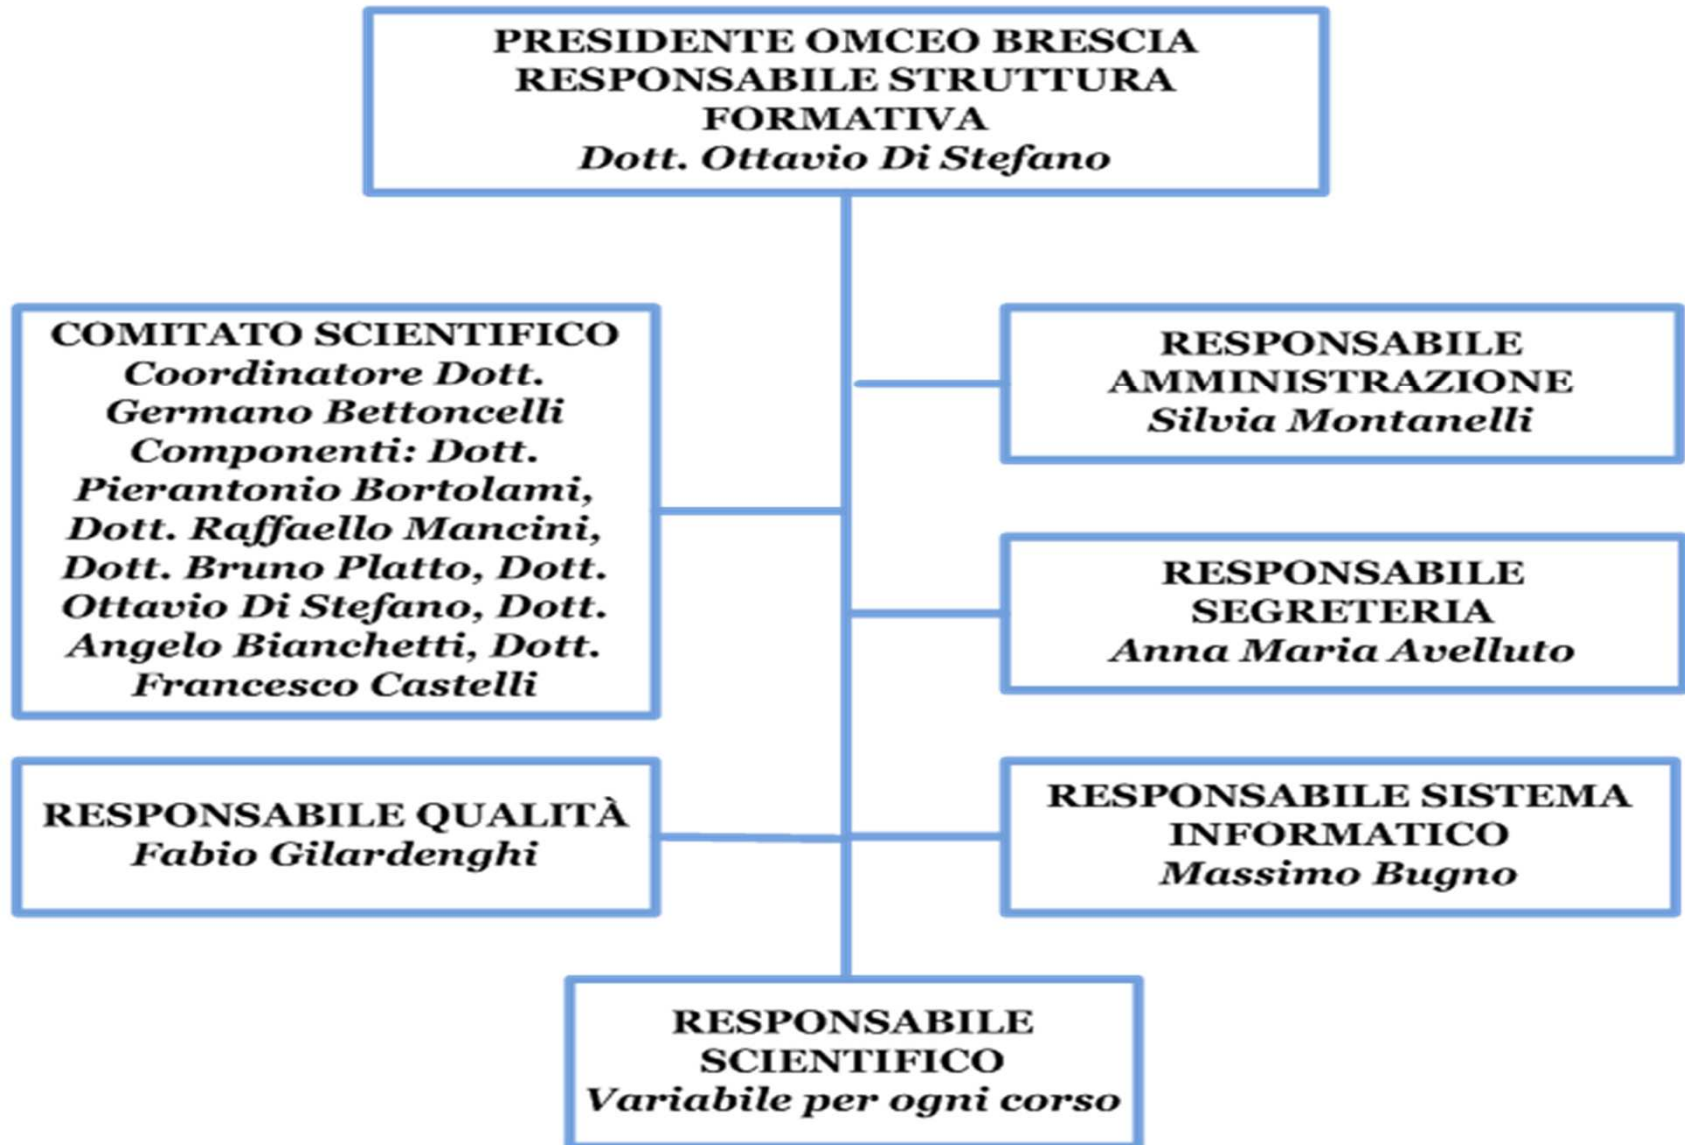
PRESIDENTE OMCEO BRESCIA
RESPONSABILE STRUTTURA FORMATIVA
Dott. Ottavio Di Stefano

COMITATO SCIENTIFICO
Coordinatore Dott. Germano Bettoncelli
Componenti: Dott. Pierantonio Bortolami, Dott. Raffaello Mancini, Dott. Bruno Platto, Dott. Ottavio Di Stefano, Dott. Angelo Bianchetti, Dott. Francesco Castelli

RESPONSABILE AMMINISTRAZIONE
Silvia Montanelli

RESPONSABILE SEGRETERIA
Anna Maria Avelluto

RESPONSABILE QUALITÀ
Fabio Gilardenghi

RESPONSABILE SISTEMA INFORMATICO
Massimo Bugno

RESPONSABILE SCIENTIFICO
Variabile per ogni corso